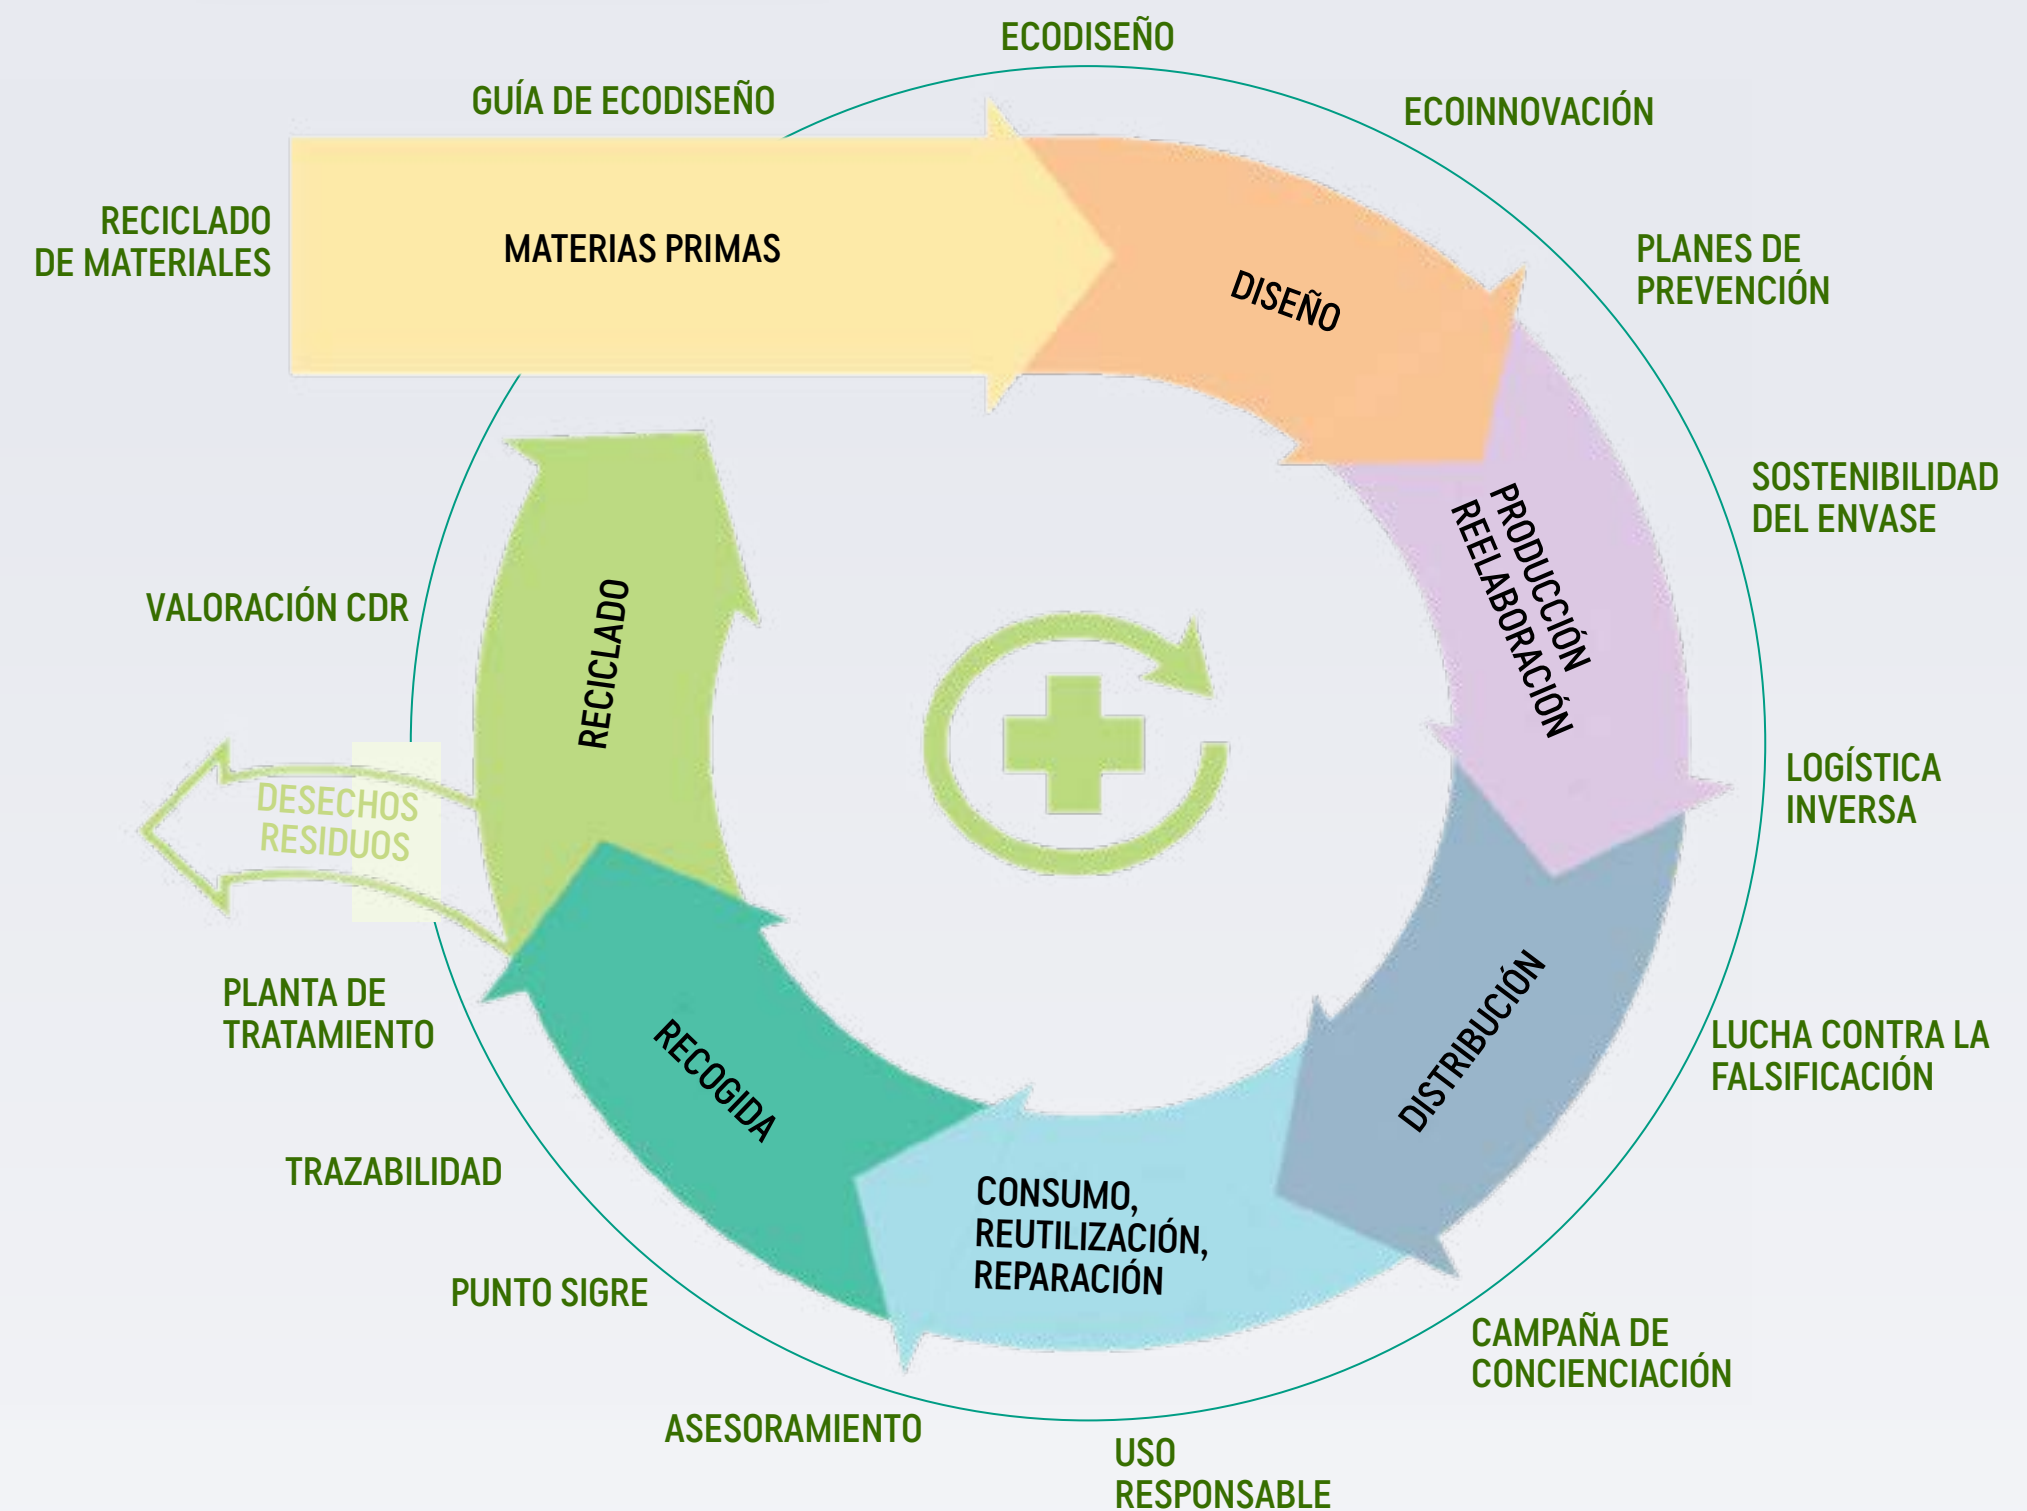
ECODISEÑO

GUÍA DE ECODISEÑO

ECOINNOVACIÓN

RECICLADO DE MATERIALES

MATERIAS PRIMAS

DISEÑO

PLANES DE PREVENCIÓN

SOSTENIBILIDAD DEL ENVASE

PRODUCCIÓN REELABORACIÓN

VALORACIÓN CDR

RECICLADO

LOGÍSTICA INVERSA

DESECHOS RESIDUOS

PLANTA DE TRATAMIENTO

RECOGIDA

DISTRIBUCIÓN

LUCHA CONTRA LA FALSIFICACIÓN

TRAZABILIDAD

CONSUMO, REUTILIZACIÓN, REPARACIÓN

PUNTO SIGRE

CAMPAÑA DE CONCIENCIACIÓN

ASESORAMIENTO

USO RESPONSABLE